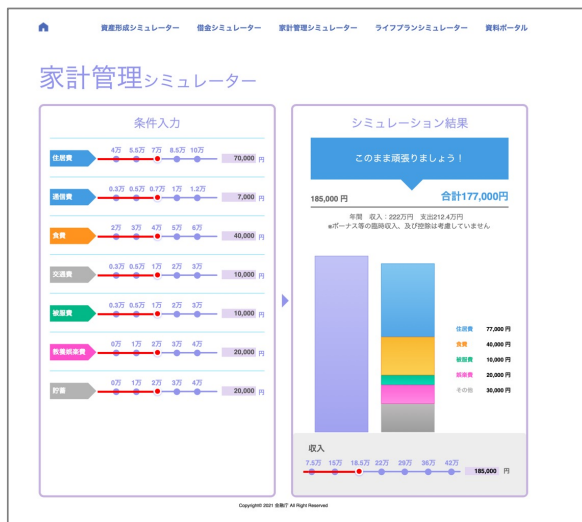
資産形成シミュレーター　借金シミュレーター　家計管理シミュレーター　ライフプランシミュレーター　資料ポータル

家計管理シミュレーター

条件入力

住居費　4万　5.5万　7万　8.5万　10万　70,000 円

通信費　0.3万　0.5万　0.7万　1万　1.2万　7,000 円

食費　2万　3万　4万　5万　6万　40,000 円

交通費　0万　0.5万　1万　2万　3万　10,000 円

被服費　0.3万　0.5万　1万　2万　3万　10,000 円

教養娯楽費　0万　1万　2万　3万　4万　20,000 円

貯蓄　0万　1万　2万　3万　4万　20,000 円

シミュレーション結果

このまま頑張りましょう！

185,000 円　合計177,000円

年間　収入：222万円　支出212.4万円
●ボーナス等の臨時収入、及び控除は考慮していません

住居費　77,000 円
食費　40,000 円
被服費　10,000 円
娯楽費　20,000 円
その他　30,000 円

収入
7.5万　15万　18.5万　22万　29万　36万　42万　185,000 円

Copyright© 2021 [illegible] All Right Reserved